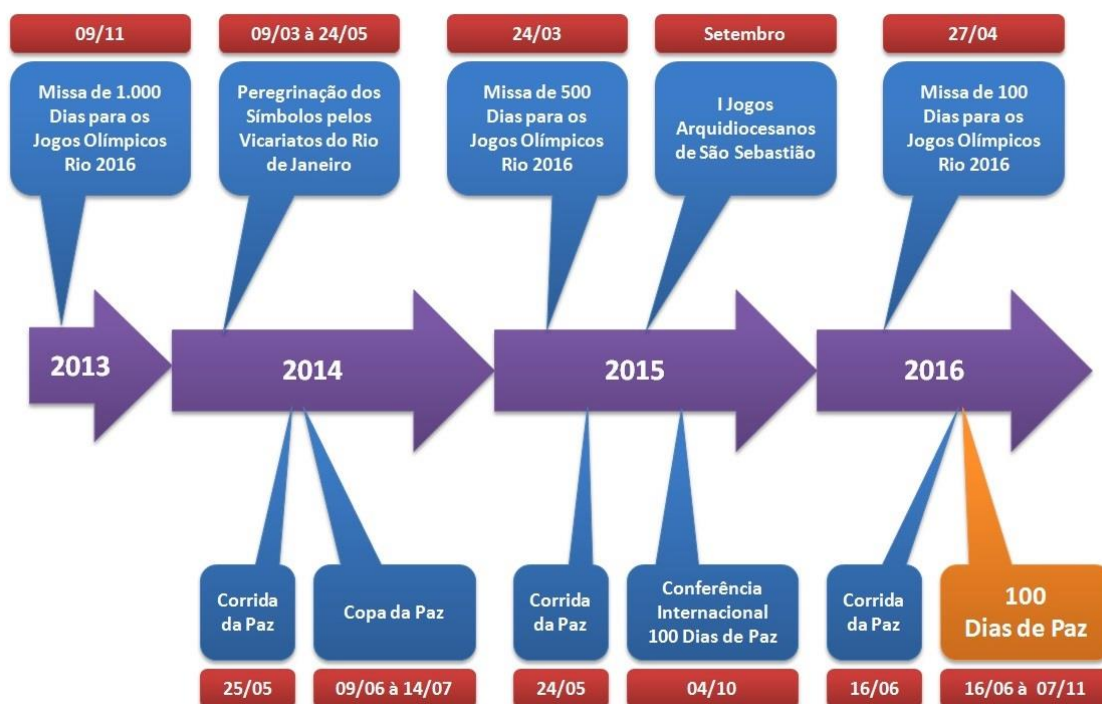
09/11

Missa de 1.000 Dias para os Jogos Olímpicos Rio 2016

09/03 à 24/05

Peregrinação dos Símbolos pelos Vicariatos do Rio de Janeiro

24/03

Missa de 500 Dias para os Jogos Olímpicos Rio 2016

Setembro

I Jogos Arquidiocesanos de São Sebastião

27/04

Missa de 100 Dias para os Jogos Olímpicos Rio 2016

2013

2014

2015

2016

Corrida da Paz

25/05

Copa da Paz

09/06 à 14/07

Corrida da Paz

24/05

Conferência Internacional 100 Dias de Paz

04/10

Corrida da Paz

16/06

100 Dias de Paz

16/06 à 07/11